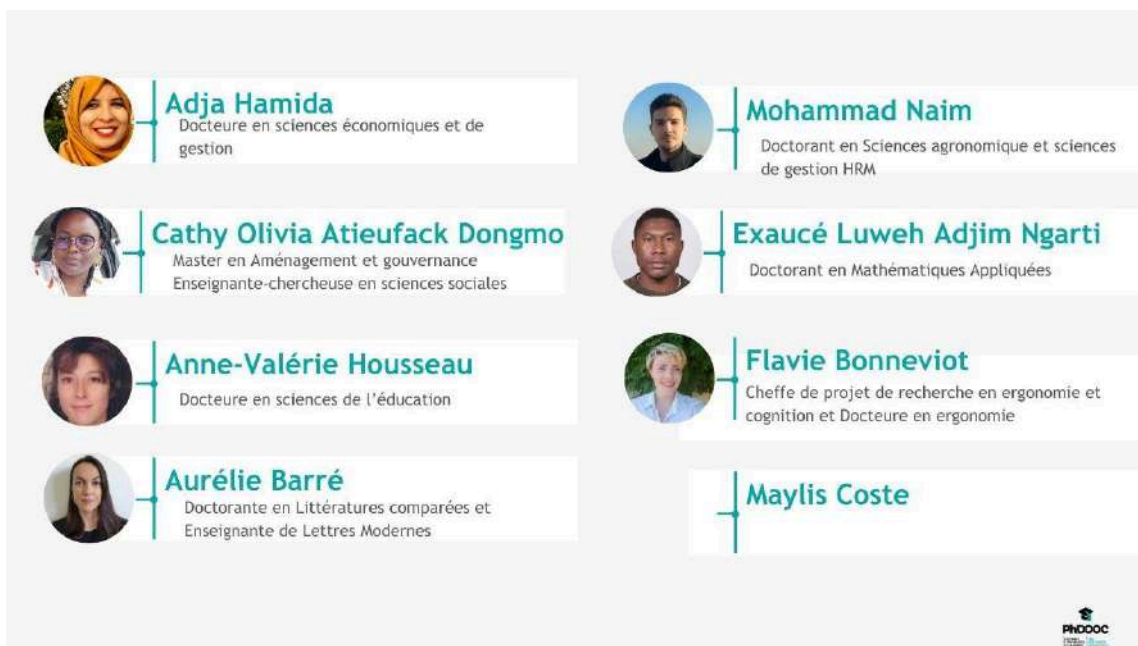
Adja Hamida
Docteure en sciences économiques et de gestion

Cathy Olivia Atieufack Dongmo
Master en Aménagement et gouvernance
Enseignante-chercheuse en sciences sociales

Anne-Valérie Housseau
Docteure en sciences de l'éducation

Aurélie Barré
Doctorante en Littératures comparées et Enseignante de Lettres Modernes

Mohammad Naim
Doctorant en Sciences agronomique et sciences de gestion HRM

Exaucé Luweh Adjim Ngarti
Doctorant en Mathématiques Appliquées

Flavie Bonneviot
Cheffe de projet de recherche en ergonomie et cognition et Docteure en ergonomie

Maylis Coste

PhDOOC
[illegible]